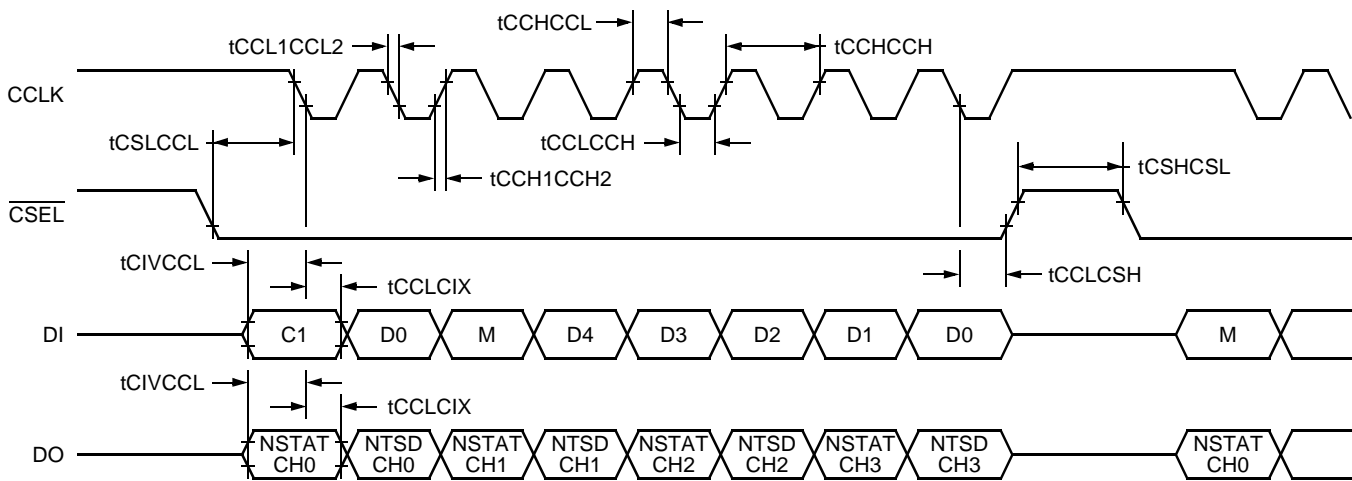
tCCHCCL

tCCL1CCL2

tCCHCCH

CCLK

tCSLCCL

tCCLCCH

tCCH1CCH2

tCSHCSL

$\overline{CSEL}$

tCIVCCL

tCCLCIX

tCCLCSH

DI

C1

D0

M

D4

D3

D2

D1

D0

M

tCIVCCL

tCCLCIX

DO

NSTAT CH0

NTSD CH0

NSTAT CH1

NTSD CH1

NSTAT CH2

NTSD CH2

NSTAT CH3

NTSD CH3

NSTAT CH0